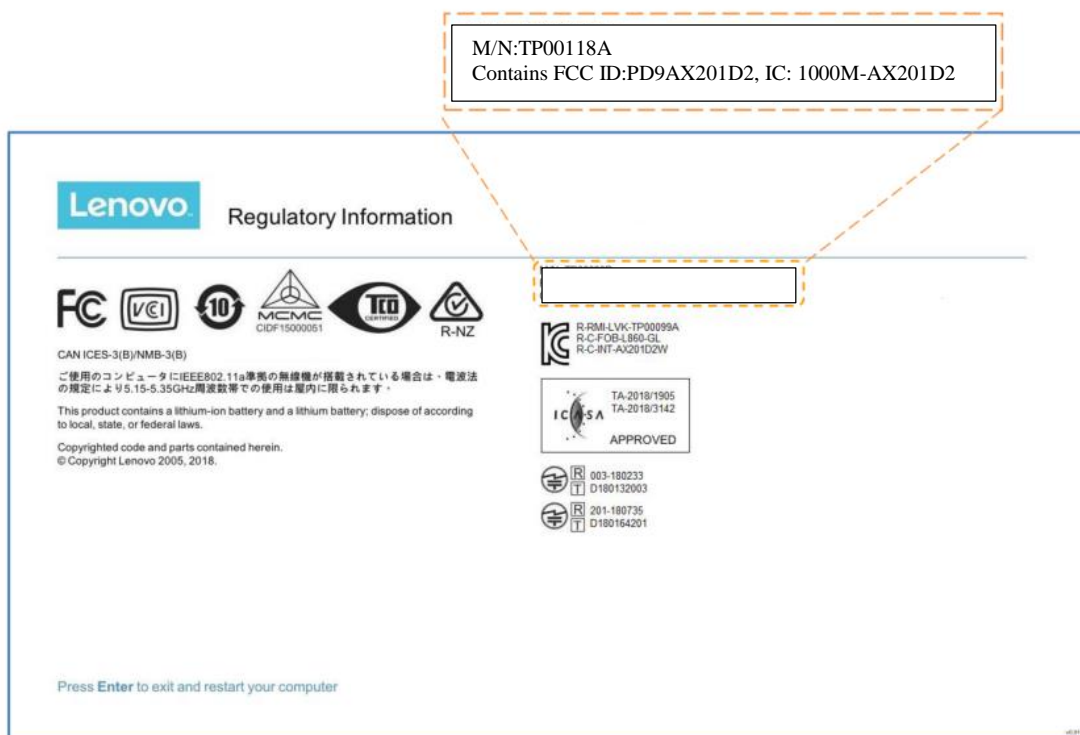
M/N:TP00118A
Contains FCC ID:PD9AX201D2, IC: 1000M-AX201D2

Lenovo

Regulatory Information

FC VCI 10 MCMC CIDF15000051 TCO CERTIFIED R-NZ

CAN ICES-3(B)/NMB-3(B)

ご使用のコンピュータにIEEE802.11a準拠の無線機が搭載されている場合は、電波法の規定により5.15-5.35GHz周波数帯での使用は屋内に限られます。

This product contains a lithium-ion battery and a lithium battery; dispose of according to local, state, or federal laws.

Copyrighted code and parts contained herein.
© Copyright Lenovo 2005, 2018.

R-RMI-LVK-TP00099A
R-C-FOB-L860-GL
R-C-INT-AX201D2W

ICASA
TA-2018/1905
TA-2018/3142
APPROVED

R 003-180233
T D180132003

R 201-180735
T D180164201

Press Enter to exit and restart your computer